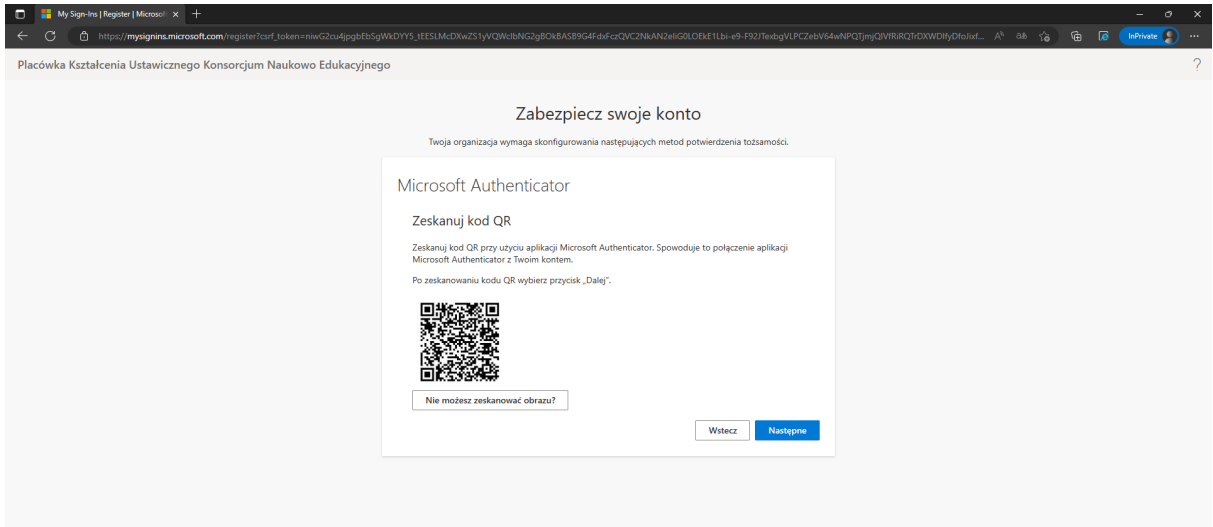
My Sign-Ins | Register | Microso ×

https://mysignins.microsoft.com/register?csrf_token=niwG2cu4jpgbEbSgWkDYY5_tEESLMcDXwZS1yVQWclbNG2gBOkBASB9G4FdxFczQVC2NkAN2eliG0LOEkE1Lbi-e9-F92JTexbgVLPCZebV64wNPQTjmjQIVfRiRQTrDXWDIfyDfoJixf...

InPrivate

Placówka Kształcenia Ustawicznego Konsorcjum Naukowo Edukacyjnego

?

Zabezpiecz swoje konto

Twoja organizacja wymaga skonfigurowania następujących metod potwierdzenia tożsamości.

Microsoft Authenticator

Zeskanuj kod QR

Zeskanuj kod QR przy użyciu aplikacji Microsoft Authenticator. Spowoduje to połączenie aplikacji Microsoft Authenticator z Twoim kontem.

Po zeskanowaniu kodu QR wybierz przycisk „Dalej".

Nie możesz zeskanować obrazu?

Wstecz

Następne